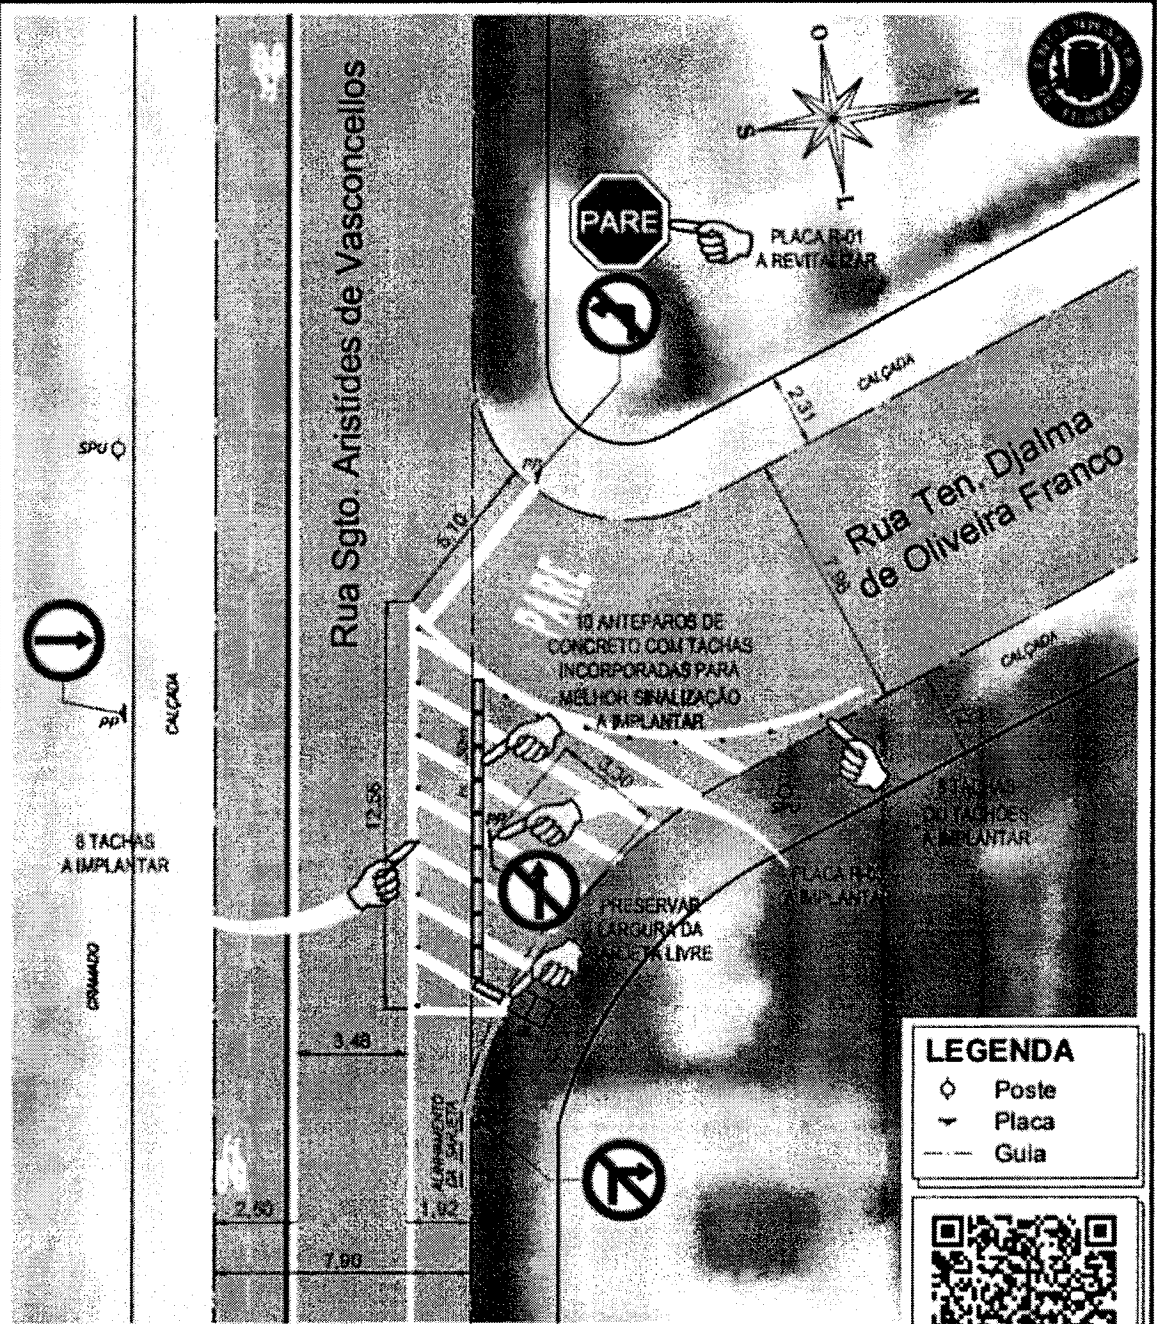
O
N
S
L

PARE

PLACA R-01 A REVITALIZAR

Rua Sgto. Aristides de Vasconcellos

CALÇADA

2,31

Rua Ten. Djalma de Oliveira Franco

SPU

PP

5,10

7,96

PARE

10 ANTEPAROS DE CONCRETO COM TACHAS INCORPORADAS PARA MELHOR SINALIZAÇÃO A IMPLANTAR

CALÇADA

PP

CALÇADA

12,56

3,30

PP

SPU

8 TALHAS DE TACHÕES A IMPLANTAR

8 TACHAS A IMPLANTAR

PLACA R-03 A IMPLANTAR

PRESERVAR LARGURA DA SARJETA LIVRE

GRAMADO

3,48

ALINHAMENTO DA SARJETA

2,50

1,92

7,90

LEGENDA
Poste
Placa
Guia